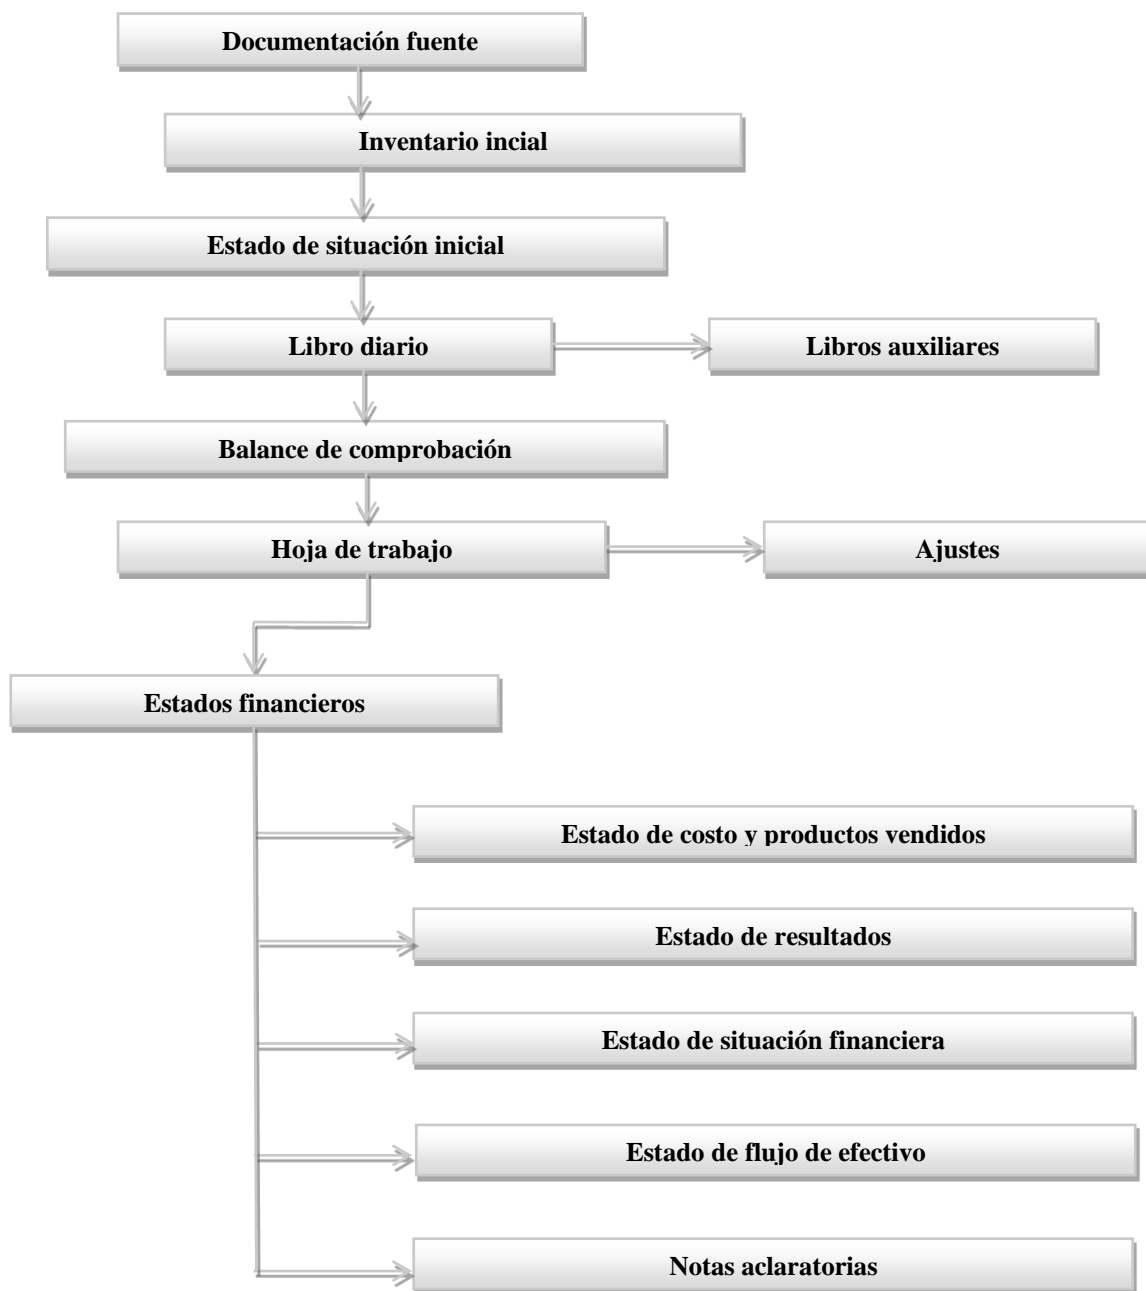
Documentación fuente

Inventario incial

Estado de situación inicial

Libro diario

Libros auxiliares

Balance de comprobación

Hoja de trabajo

Ajustes

Estados financieros

Estado de costo y productos vendidos

Estado de resultados

Estado de situación financiera

Estado de flujo de efectivo

Notas aclaratorias